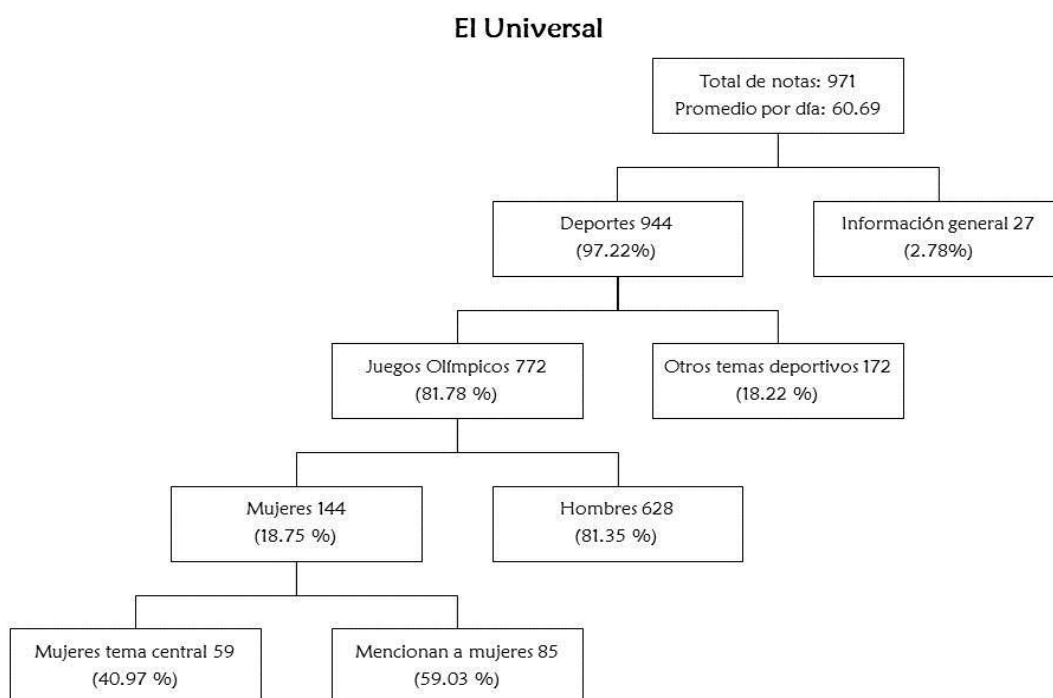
El Universal

Total de notas: 971
Promedio por día: 60.69

Deportes 944
(97.22%)

Información general 27
(2.78%)

Juegos Olímpicos 772
(81.78 %)

Otros temas deportivos 172
(18.22 %)

Mujeres 144
(18.75 %)

Hombres 628
(81.35 %)

Mujeres tema central 59
(40.97 %)

Mencionan a mujeres 85
(59.03 %)